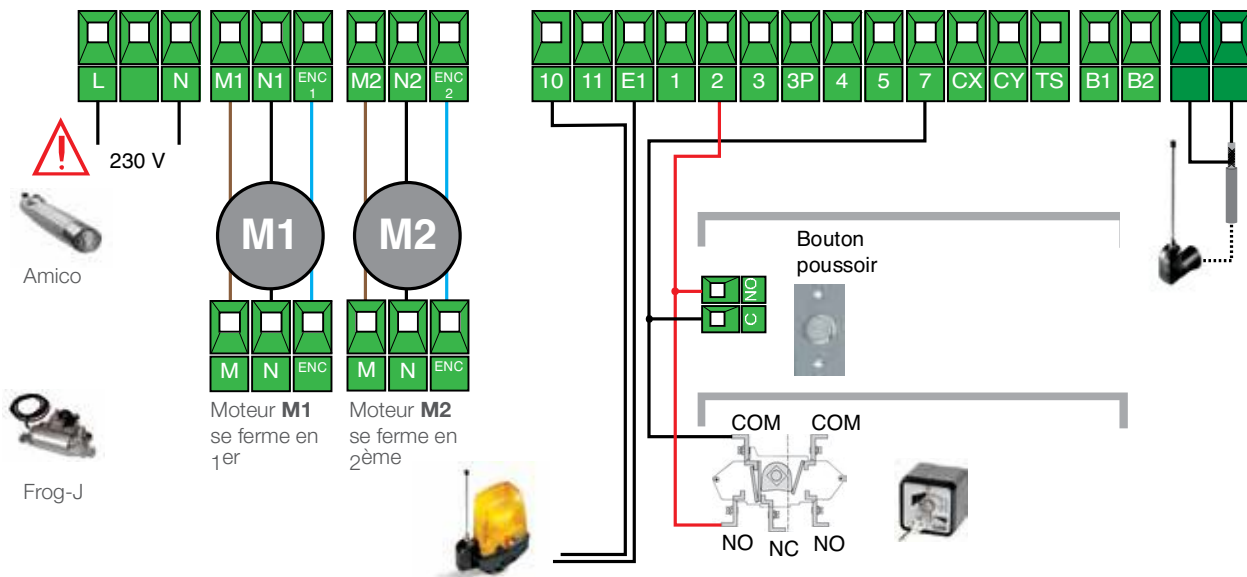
L N M1 N1 ENC 1 M2 N2 ENC 2

10 11 E1 1 2 3 3P 4 5 7 CX CY TS B1 B2

230 V

Amico

M1

M2

M N ENC

M N ENC

Moteur **M1** se ferme en 1$^{er}$

Moteur **M2** se ferme en 2$^{ème}$

Frog-J

Bouton poussoir

NO

C

COM COM

NO NC NO